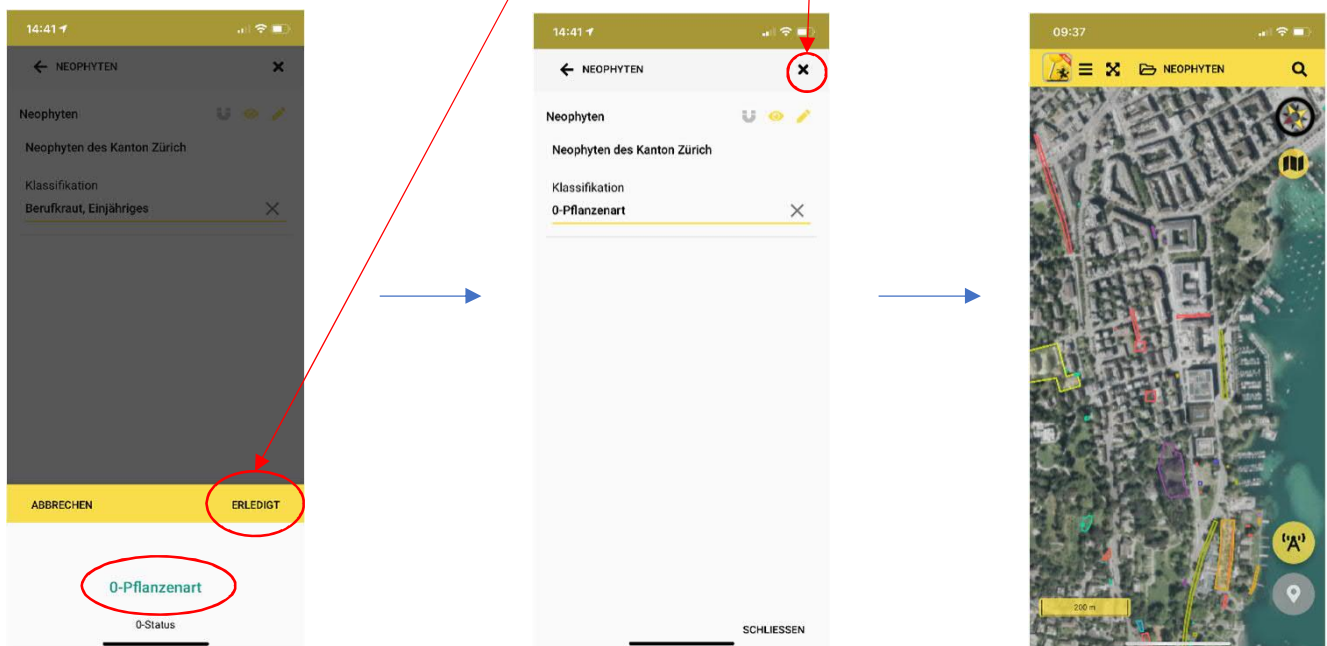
14:41

NEOPHYTEN

Neophyten

Neophyten des Kanton Zürich

Klassifikation

Berufkraut, Einjähriges

ABBRECHEN

ERLEDIGT

0-Pflanzenart

0-Status

14:41

NEOPHYTEN

Neophyten

Neophyten des Kanton Zürich

Klassifikation

0-Pflanzenart

SCHLIESSEN

09:37

NEOPHYTEN

200 m